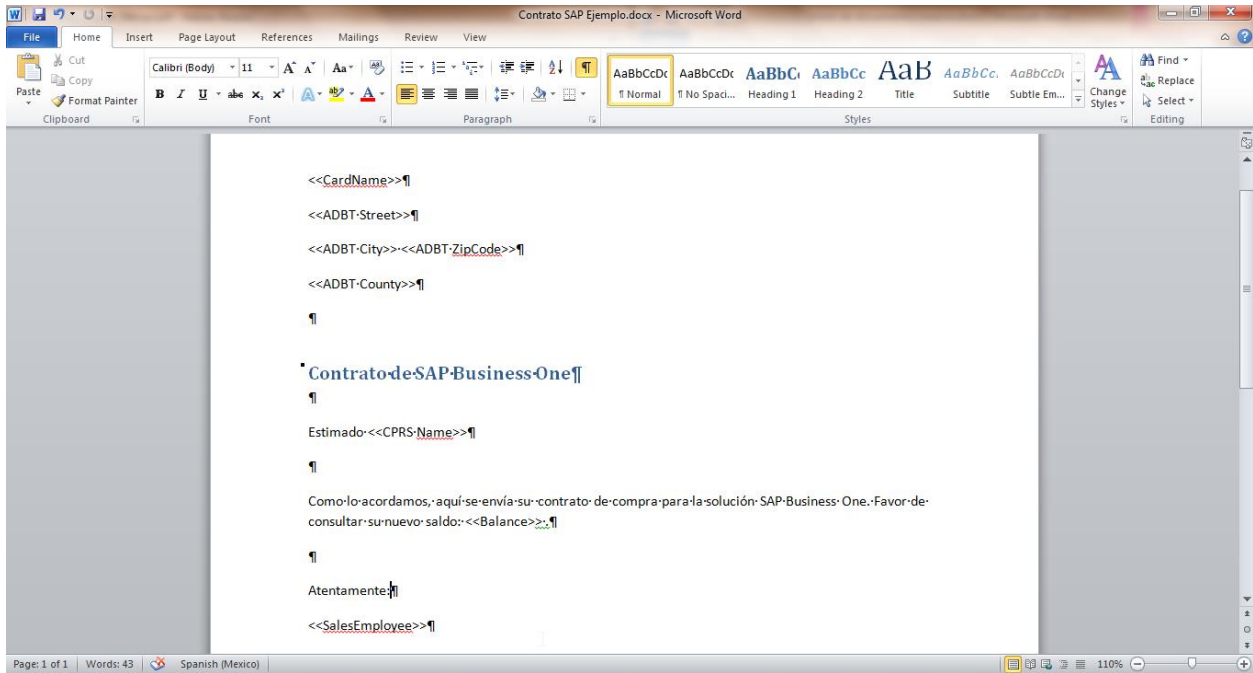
Contrato SAP Ejemplo.docx - Microsoft Word

File Home Insert Page Layout References Mailings Review View

Cut
Copy
Paste
Format Painter
Clipboard

Calibri (Body) 11
B I U abe $x_2$ $x^2$
Font

Paragraph

AaBbCcDc ¶ Normal
AaBbCcDc ¶ No Spaci...
AaBbC Heading 1
AaBbCc Heading 2
AaB Title
AaBbCc. Subtitle
AaBbCcDc Subtle Em...
Change Styles
Styles

Find
Replace
Select
Editing

<<CardName>>¶

<<ADBT·Street>>¶

<<ADBT·City>>·<<ADBT·ZipCode>>¶

<<ADBT·County>>¶

¶

Contrato·de·SAP·Business·One¶

¶

Estimado·<<CPRS·Name>>¶

¶

Como·lo·acordamos,·aquí·se·envía·su·contrato·de·compra·para·la·solución·SAP·Business·One.·Favor·de· consultar·su·nuevo·saldo:·<<Balance>>.·¶

¶

Atentamente:¶

<<SalesEmployee>>¶

Page: 1 of 1 | Words: 43 | Spanish (Mexico) | 110%